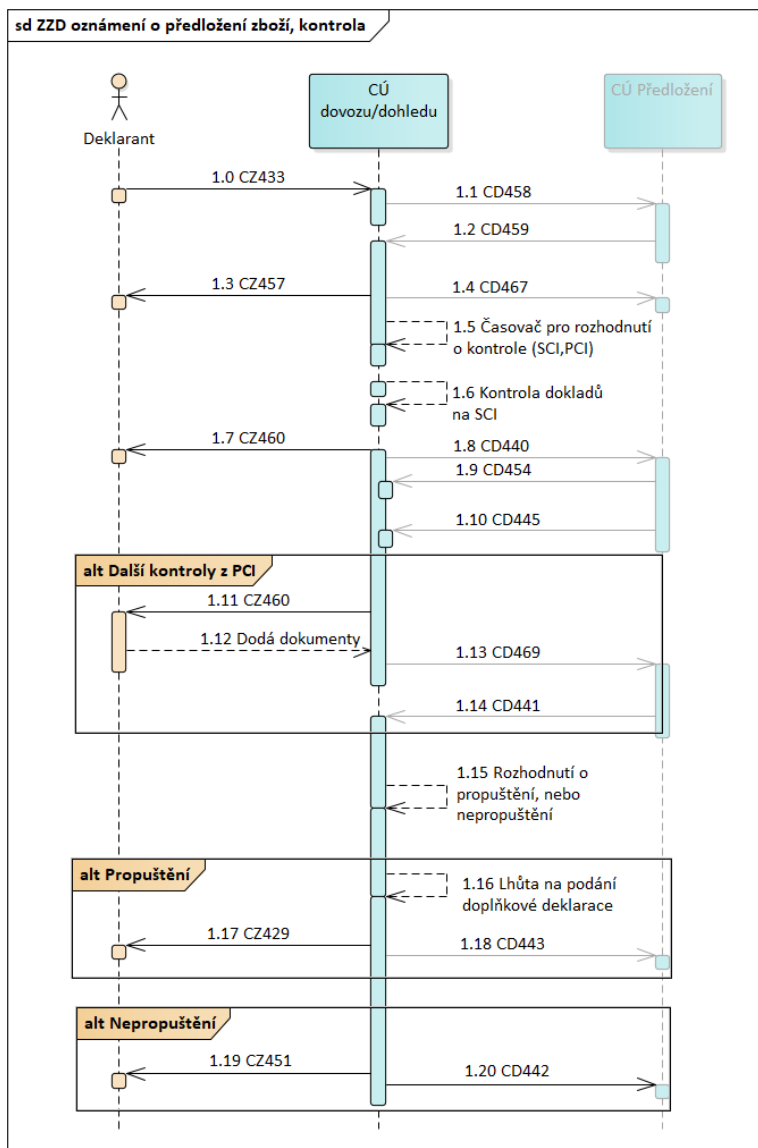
sd ZZD oznámení o předložení zboží, kontrola

Deklarant

CÚ dovozu/dohledu

CÚ Předložení

1.0 CZ433

1.1 CD458

1.2 CD459

1.3 CZ457

1.4 CD467

1.5 Časovač pro rozhodnutí o kontrole (SCI,PCI)

1.6 Kontrola dokladů na SCI

1.7 CZ460

1.8 CD440

1.9 CD454

1.10 CD445

alt Další kontroly z PCI

1.11 CZ460

1.12 Dodá dokumenty

1.13 CD469

1.14 CD441

1.15 Rozhodnutí o propuštění, nebo nepropuštění

alt Propuštění

1.16 Lhůta na podání doplňkové deklarace

1.17 CZ429

1.18 CD443

alt Nepropuštění

1.19 CZ451

1.20 CD442